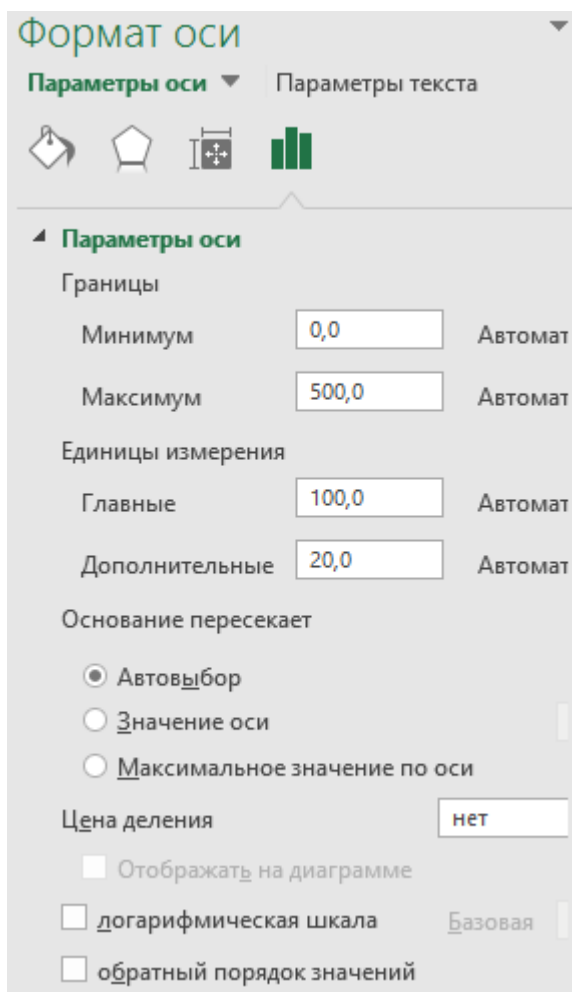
Формат оси

Параметры оси ▼ Параметры текста

◢ Параметры оси

Границы

Минимум 0,0 Автомат

Максимум 500,0 Автомат

Единицы измерения

Главные 100,0 Автомат

Дополнительные 20,0 Автомат

Основание пересекает

Автовыбор

Значение оси

Максимальное значение по оси

Цена деления нет

Отображать на диаграмме

логарифмическая шкала Базовая

обратный порядок значений